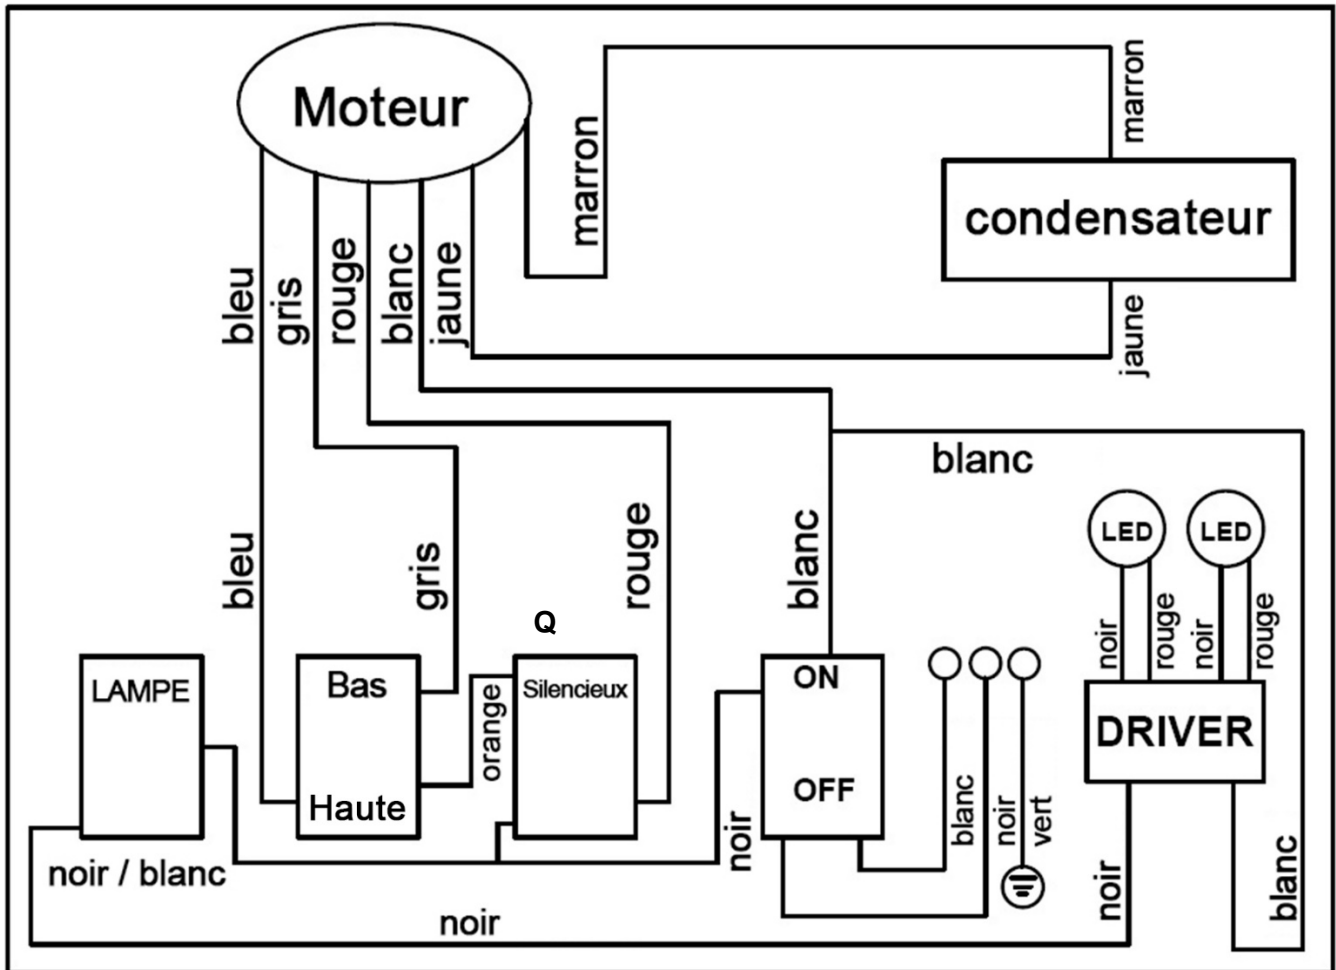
Moteur
marron
marron
condensateur
jaune
bleu
gris
rouge
blanc
jaune
blanc
bleu
gris
rouge
blanc
Q
LED
LED
noir
rouge
noir
rouge
LAMPE
Bas
Haute
orange
Silencieux
ON
OFF
DRIVER
blanc
noir
vert
noir
noir / blanc
noir
noir
blanc